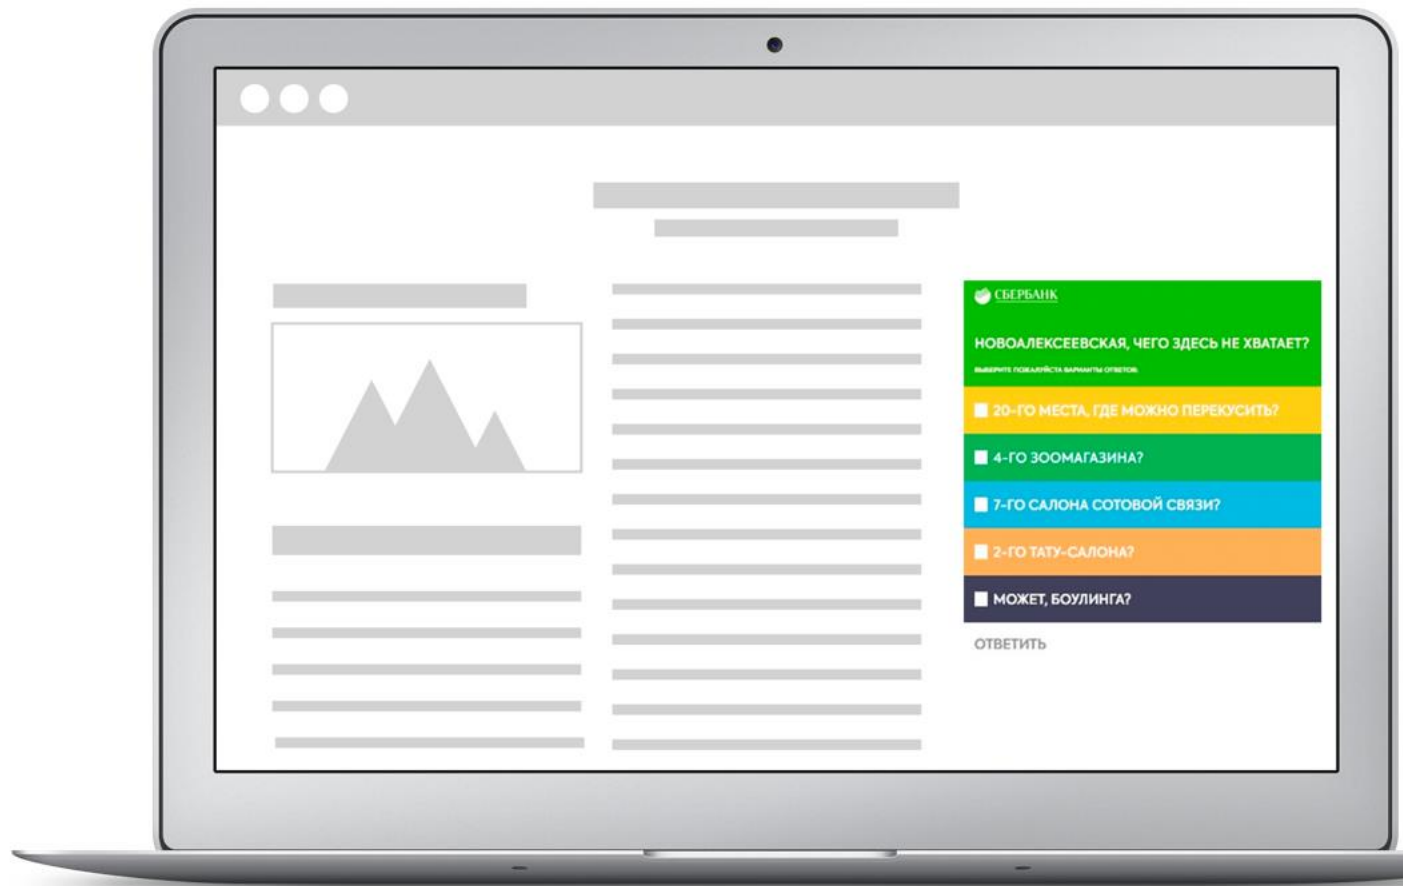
СБЕРБАНК

НОВОАЛЕКСЕЕВСКАЯ, ЧЕГО ЗДЕСЬ НЕ ХВАТАЕТ?

ВЫБЕРИТЕ ПОЖАЛУЙСТА ВАРИАНТЫ ОТВЕТОВ

20-ГО МЕСТА, ГДЕ МОЖНО ПЕРЕКУСИТЬ?

4-ГО ЗООМАГАЗИНА?

7-ГО САЛОНА СОТОВОЙ СВЯЗИ?

2-ГО ТАТУ-САЛОНА?

МОЖЕТ, БОУЛИНГА?

ОТВЕТИТЬ